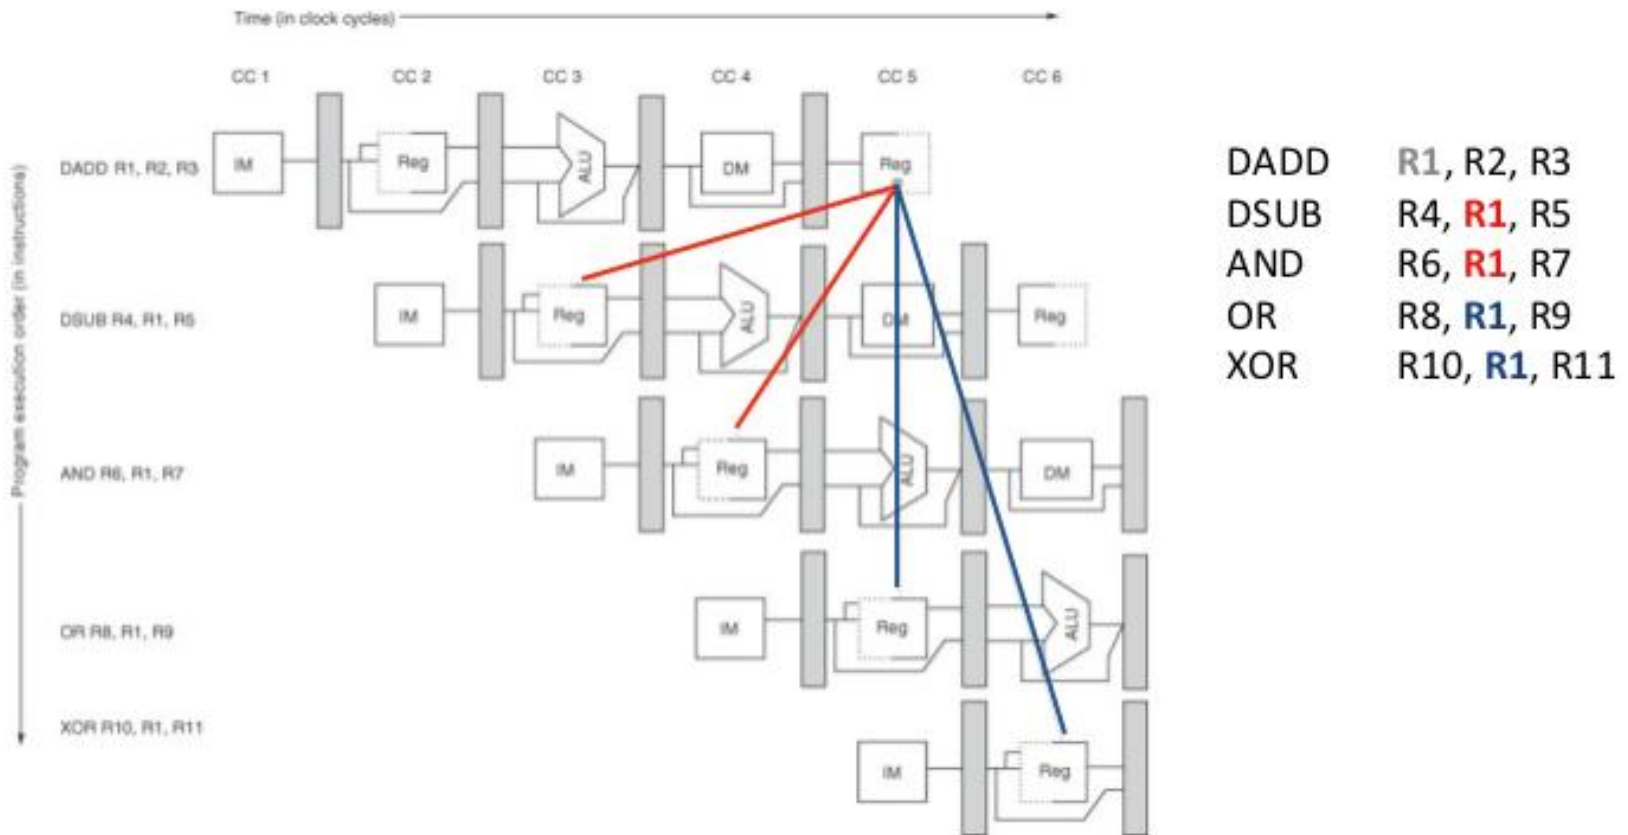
Time (in clock cycles)

CC 1 CC 2 CC 3 CC 4 CC 5 CC 6

Program execution order (in instructions)

DADD R1, R2, R3
IM Reg ALU DM Reg

DSUB R4, R1, R5
IM Reg ALU DM Reg

AND R6, R1, R7
IM Reg ALU DM

OR R8, R1, R9
IM Reg ALU

XOR R10, R1, R11
IM Reg

| | |
|---|---|
| DADD | R1, R2, R3 |
| DSUB | R4, R1, R5 |
| AND | R6, R1, R7 |
| OR | R8, R1, R9 |
| XOR | R10, R1, R11 |